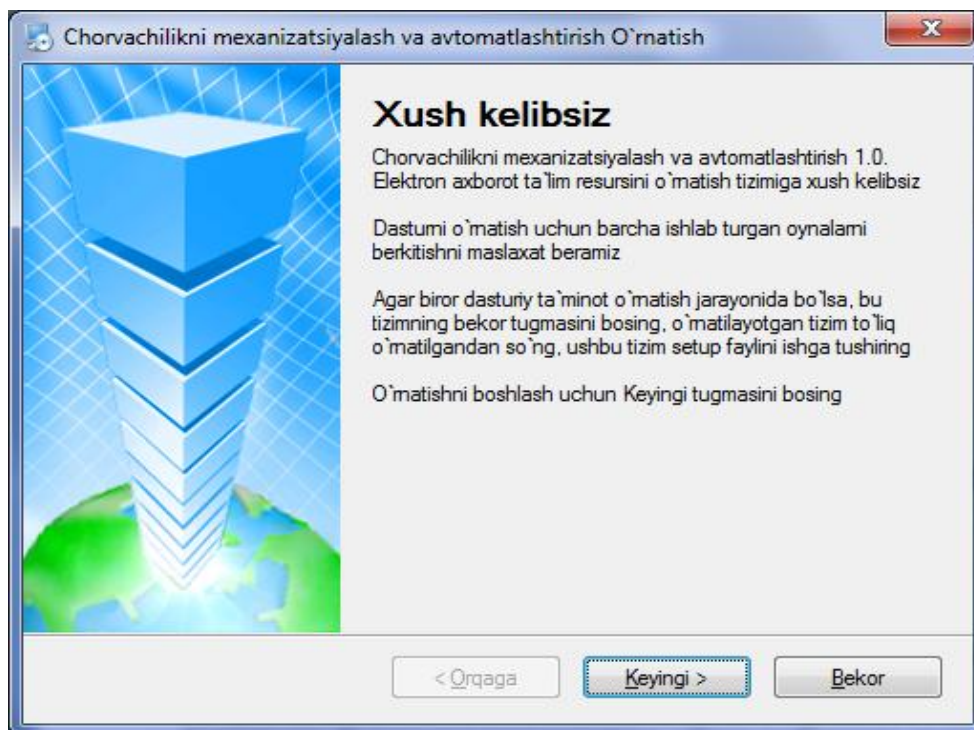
Chorvachilikni mexanizatsiyalash va avtomatlashtirish O`rnatish

Xush kelibsiz

Chorvachilikni mexanizatsiyalash va avtomatlashtirish 1.0. Elektron axborot ta`lim resursini o`rnatish tizimiga xush kelibsiz

Dastumi o`rnatish uchun barcha ishlab turgan oynalami berkitishni maslaxat beramiz

Agar biror dasturiy ta`minot o`rnatish jarayonida bo`lsa, bu tizimning bekor tugmasini bosing, o`rnatilayotgan tizim to`liq o`rnatilgandan so`ng, ushbu tizim setup faylini ishga tushiring

O`rnatishni boshlash uchun Keyingi tugmasini bosing

< Orqaga

Keyingi >

Bekor